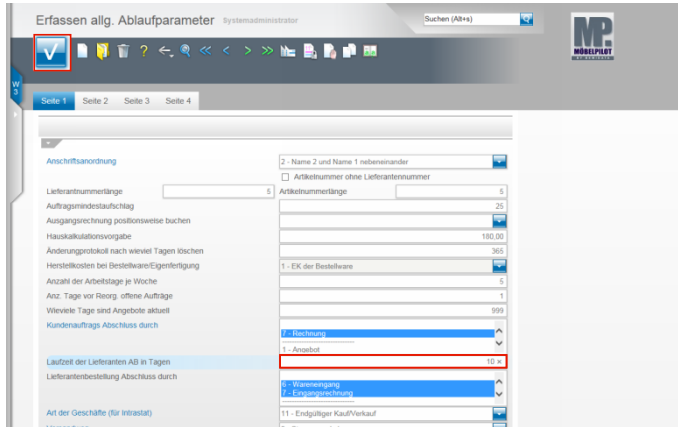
Erfassen allg. Ablaufparameter Systemadministrator

Suchen (Alt+s)

MÖBELPILOT

W3

Seite 1 Seite 2 Seite 3 Seite 4

Anschriftsanordnung
2 - Name 2 und Name 1 nebeneinander
Artikelnummer ohne Lieferantennummer

Lieferantnummerlänge 5
Artikelnummerlänge 5

Auftragsmindestaufschlag 25
Ausgangsrechnung positionsweise buchen
Hauskalkulationsvorgabe 180,00
Änderungprotokoll nach wieviel Tagen löschen 365
Herstellkosten bei Bestellware/Eigenfertigung
1 - EK der Bestellware
Anzahl der Arbeitstage je Woche 5
Anz. Tage vor Reorg. offene Aufträge 1
Wieviele Tage sind Angebote aktuell 999
Kundenauftrags Abschluss durch
7 - Rechnung
1 - Angebot
Laufzeit der Lieferanten AB in Tagen
10 ×
Lieferantenbestellung Abschluss durch
6 - Wareneingang
7 - Eingangsrechnung
Art der Geschäfte (für Intrastat)
11 - Endgültiger Kauf/Verkauf
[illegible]